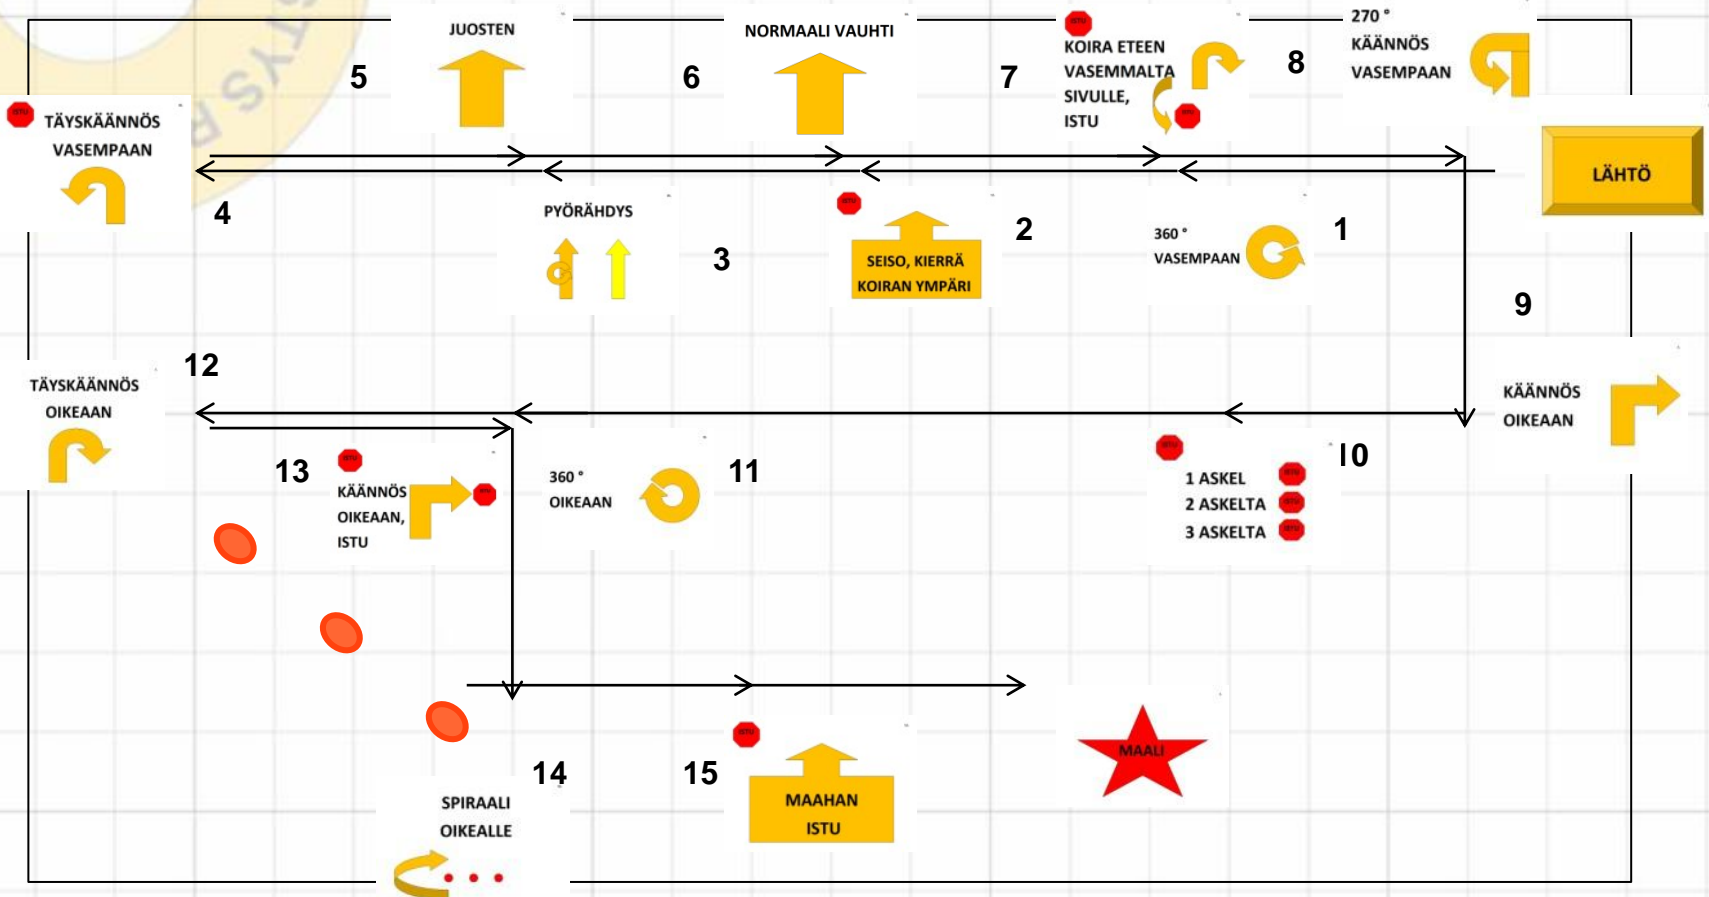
JUOSTEN

5

NORMAALI VAUHTI

6

ISTU
KOIRA ETEEN VASEMMALTA SIVULLE, ISTU

7

ISTU

8

270 °
KÄÄNNÖS VASEMPAAN

ISTU
TÄYSKÄÄNNÖS VASEMPAAN

4

LÄHTÖ

PYÖRÄHDYS

3

ISTU
SEISO, KIERRÄ KOIRAN YMPÄRI

2

360 °
VASEMPAAN

1

9

TÄYSKÄÄNNÖS OIKEAAN

12

KÄÄNNÖS OIKEAAN

13

ISTU
KÄÄNNÖS OIKEAAN, ISTU
ISTU

360 °
OIKEAAN

11

ISTU
1 ASKEL
ISTU
2 ASKELTA
ISTU
3 ASKELTA
ISTU

10

14

SPIRAALI OIKEALLE

15

ISTU
MAAHAN ISTU

MAALI